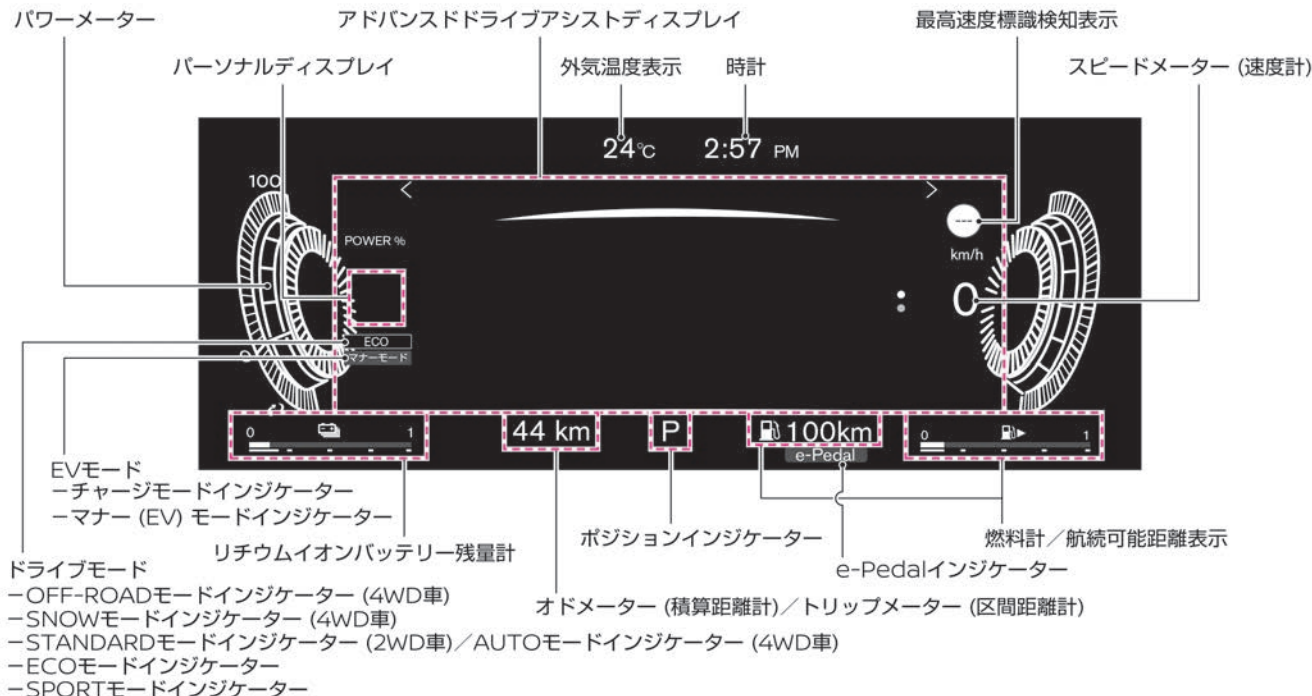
パワーメーター

アドバンスドドライブアシストディスプレイ

最高速度標識検知表示

パーソナルディスプレイ

外気温度表示

時計

スピードメーター (速度計)

24℃

2:57 PM

100

POWER %

---

km/h

0

ECO

マナーモード

0

1

44 km

P

100km

e-Pedal

0

1

EVモード
ーチャージモードインジケーター
ーマナー (EV) モードインジケーター

リチウムイオンバッテリー残量計

ポジションインジケーター

燃料計／航続可能距離表示

e-Pedalインジケーター

ドライブモード
ーOFF-ROADモードインジケーター (4WD車)
ーSNOWモードインジケーター (4WD車)
ーSTANDARDモードインジケーター (2WD車)／AUTOモードインジケーター (4WD車)
ーECOモードインジケーター
ーSPORTモードインジケーター

オドメーター (積算距離計)／トリップメーター (区間距離計)